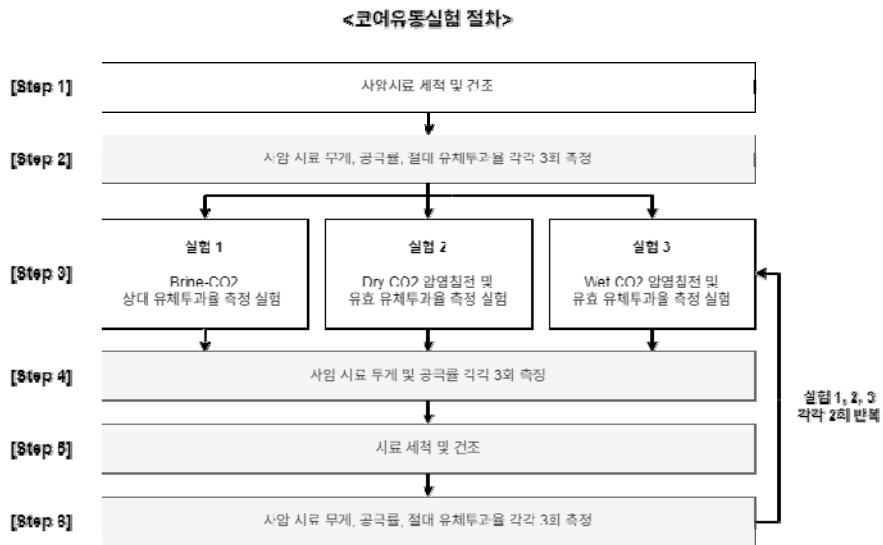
<코어유동실험 절차>

[Step 1]

사암시료 세척 및 건조

[Step 2]

사암 시료 무게, 공극률, 절대 유체투과율 각각 3회 측정

[Step 3]

실험 1

Brine-CO2
상대 유체투과율 측정 실험

실험 2

Dry CO2 암염침전 및
유효 유체투과율 측정 실험

실험 3

Wet CO2 암염침전 및
유효 유체투과율 측정 실험

[Step 4]

사암 시료 무게 및 공극률 각각 3회 측정

[Step 5]

시료 세척 및 건조

[Step 6]

사암 시료 무게, 공극률, 절대 유체투과율 각각 3회 측정

실험 1, 2, 3
각각 2회 반복